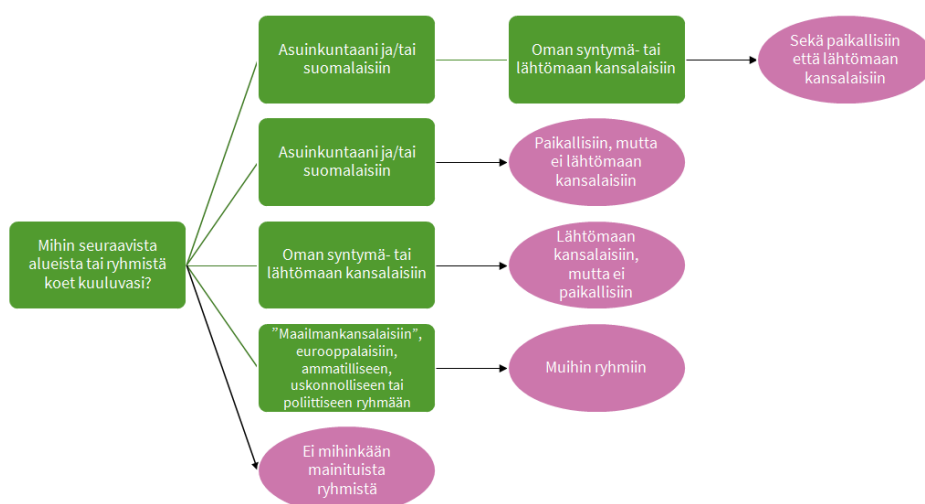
Mihin seuraavista alueista tai ryhmistä koet kuuluvasi?

Asuinkuntaani ja/tai suomalaisiin

Oman syntymä- tai lähtömaan kansalaisiin

Sekä paikallisiin että lähtömaan kansalaisiin

Asuinkuntaani ja/tai suomalaisiin

Paikallisiin, mutta ei lähtömaan kansalaisiin

Oman syntymä- tai lähtömaan kansalaisiin

Lähtömaan kansalaisiin, mutta ei paikallisiin

”Maailmankansalaisiin”, eurooppalaisiin, ammatilliseen, uskonnolliseen tai poliittiseen ryhmään

Muihin ryhmiin

Ei mihinkään mainituista ryhmistä